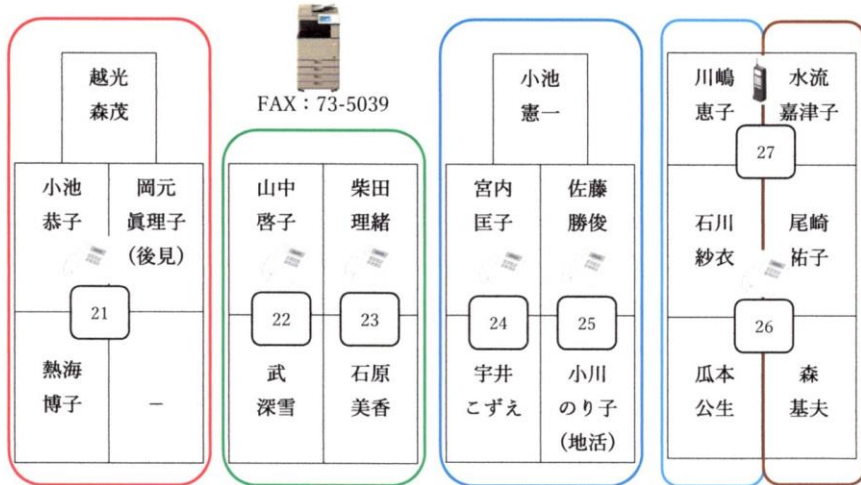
越光
森茂

小池
赤子

岡元
眞理子
（後見）

21

熱海
博子

－

FAX：73-5039

山中
啓子

柴田
理緒

22

23

武
深雪

石原
美香

小池
憲一

宮内
匡子

佐藤
勝俊

24

25

宇井
こずえ

小川
のり子
（地活）

川嶋
恵子

水流
嘉津子

27

石川
紗衣

尾崎
祐子

26

瓜本
公生

森
基夫